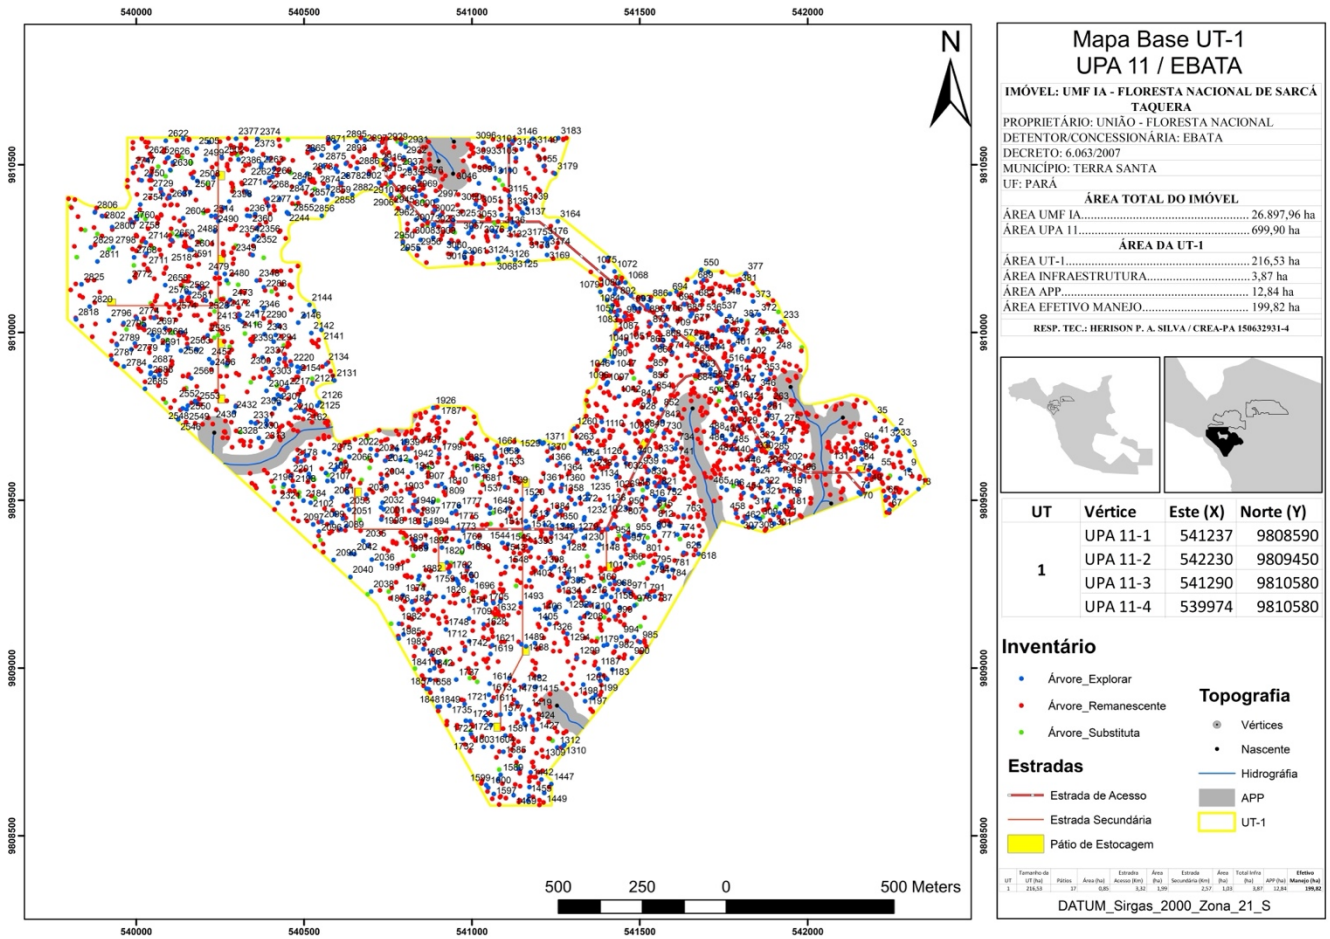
540000 540500 541000 541500 542000

9810500
9810000
9809500
9809000
9808500

N

Mapa Base UT-1
UPA 11 / EBATA

IMÓVEL: UMF IA - FLORESTA NACIONAL DE SARCÁ TAQUERA
PROPRIETÁRIO: UNIÃO - FLORESTA NACIONAL
DETENTOR/CONCESSIONÁRIA: EBATA
DECRETO: 6.063/2007
MUNICÍPIO: TERRA SANTA
UF: PARÁ

ÁREA TOTAL DO IMÓVEL
ÁREA UMF IA........................................................ 26.897,96 ha
ÁREA UPA 11........................................................ 699,90 ha

ÁREA DA UT-1
ÁREA UT-1........................................................ 216,53 ha
ÁREA INFRAESTRUTURA........................................ 3,87 ha
ÁREA APP........................................................ 12,84 ha
ÁREA EFETIVO MANEJO........................................ 199,82 ha

RESP. TEC.: HERISON P. A. SILVA / CREA-PA 150632931-4

| UT | Vértice | Este (X) | Norte (Y) |
|---|---|---|---|
| 1 | UPA 11-1 | 541237 | 9808590 |
| | UPA 11-2 | 542230 | 9809450 |
| | UPA 11-3 | 541290 | 9810580 |
| | UPA 11-4 | 539974 | 9810580 |

Inventário
Árvore_Explorar
Árvore_Remanescente
Árvore_Substituta

Topografia
Vértices
Nascente
Hidrografia
APP
UT-1

Estradas
Estrada de Acesso
Estrada Secundária
Pátio de Estocagem

| UT | Tamanho da UT (ha) | Pátios | Área (ha) | Estrada Acesso (Km) | Área (ha) | Estrada Secundária (Km) | Área (ha) | Total Infra (ha) | APP (ha) | Efetivo Manejo (ha) |
|---|---|---|---|---|---|---|---|---|---|---|
| 1 | 216,53 | 17 | 0,85 | 3,32 | 1,99 | 2,57 | 1,03 | 3,87 | 12,84 | 199,82 |

500 250 0 500 Meters

DATUM_Sirgas_2000_Zona_21_S